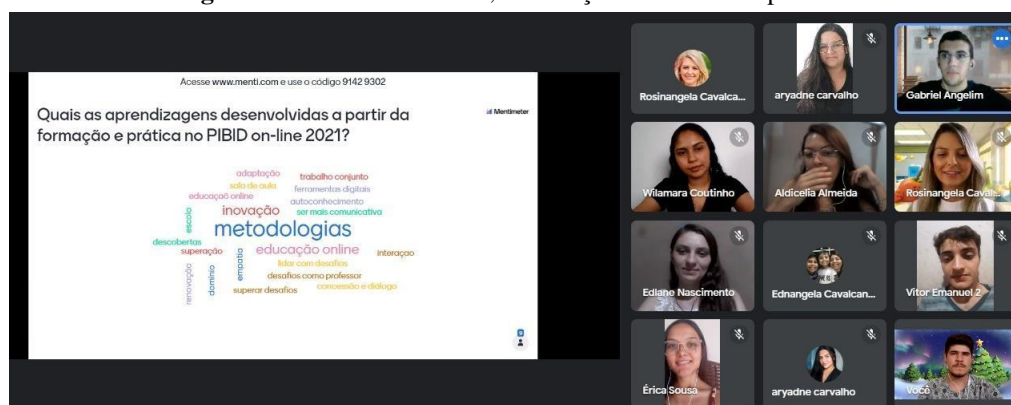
Acesse www.menti.com e use o código 9142 9302

Quais as aprendizagens desenvolvidas a partir da formação e prática no PIBID on-line 2021?

Mentimeter

adaptação
trabalho conjunto
sala de aula
ferramentas digitais
educação online
autoconhecimento
escola
inovação
ser mais comunicativa
metodologias
descobertas
educação online
superação
interação
empatia
lidar com desafios
renovação
domínio
desafios como professor
superar desafios
concessão e diálogo

Rosinangela Cavalca...
aryadne carvalho
Gabriel Angelim
Wilamara Coutinho
Aldicelia Almeida
Rosinangela Caval...
Ediane Nascimento
Ednangela Cavalcan...
Vitor Emanuel 2
Érica Sousa
aryadne carvalho
Você